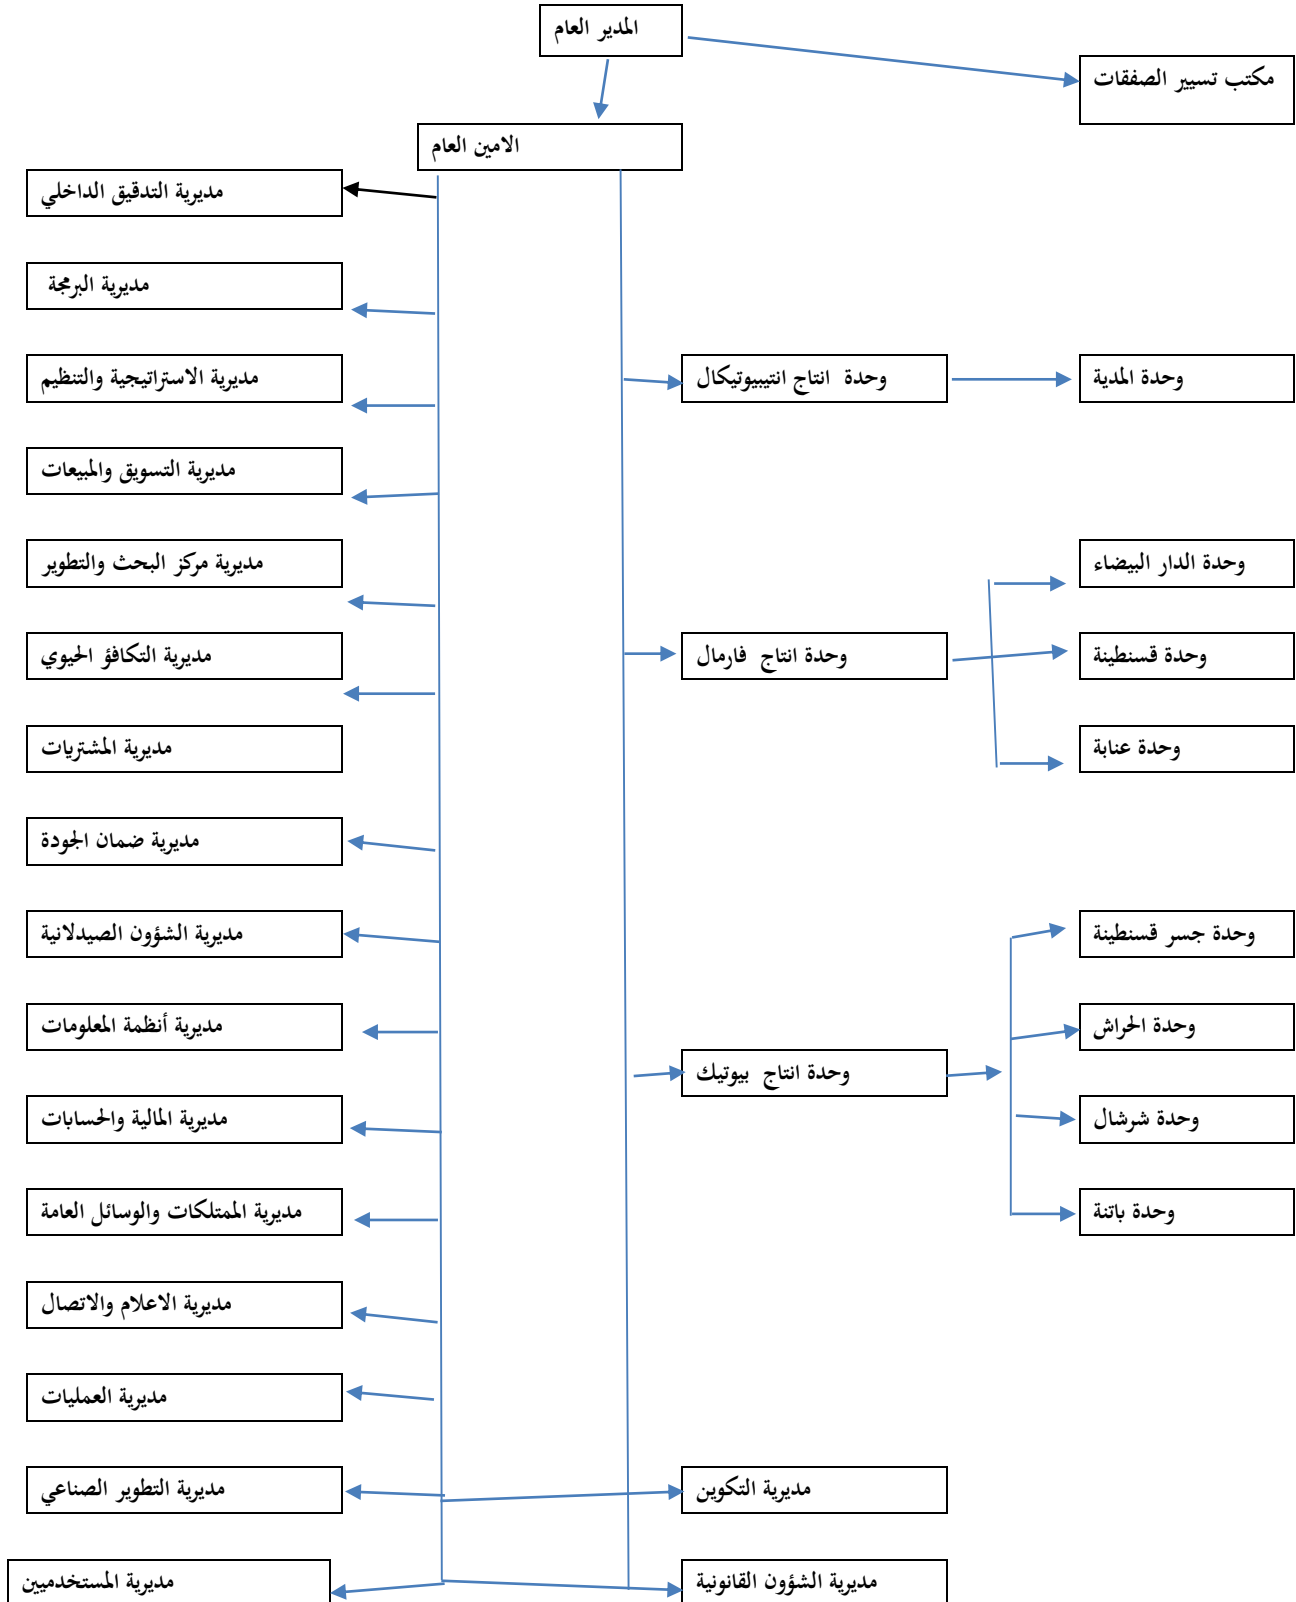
المدير العام

مكتب تسيير الصفقات

الامين العام

مديرية التدقيق الداخلي

مديرية البرمجة

مديرية الاستراتيجية والتنظيم

وحدة انتاج انتيبيوتيكال

وحدة المدية

مديرية التسويق والمبيعات

مديرية مركز البحث والتطوير

وحدة الدار البيضاء

مديرية التكافؤ الحيوي

وحدة انتاج فارمال

وحدة قسنطينة

مديرية المشتريات

وحدة عنابة

مديرية ضمان الجودة

مديرية الشؤون الصيدلانية

وحدة جسر قسنطينة

مديرية أنظمة المعلومات

وحدة الحراش

وحدة انتاج بيوتيك

مديرية المالية والحسابات

وحدة شرشال

مديرية الممتلكات والوسائل العامة

وحدة باتنة

مديرية الاعلام والاتصال

مديرية العمليات

مديرية التطوير الصناعي

مديرية التكوين

مديرية المستخدمين

مديرية الشؤون القانونية